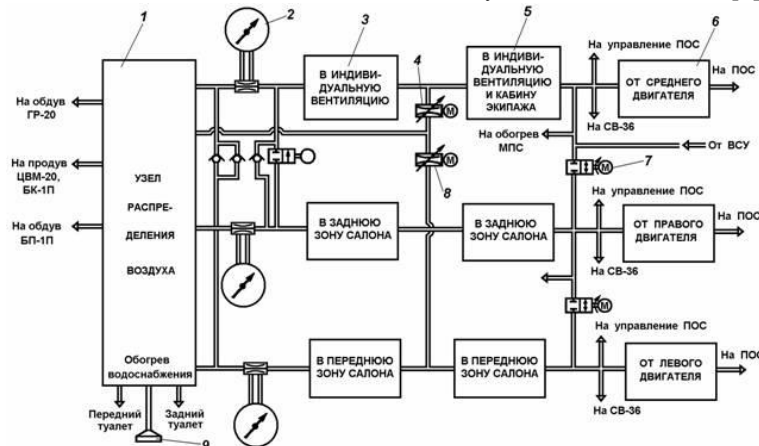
1
2
3
5
6
4
8
7
9

На обдув ГР-20

На продув ЦВМ-20, БК-1П

На обдув БП-1П

УЗЕЛ РАСПРЕДЕЛЕНИЯ ВОЗДУХА

Обогрев водоснабжения

Передний туалет

Задний туалет

В ИНДИВИДУАЛЬНУЮ ВЕНТИЛЯЦИЮ

В ИНДИВИДУАЛЬНУЮ ВЕНТИЛЯЦИЮ И КАБИНУ ЭКИПАЖА

На управление ПОС

На ПОС

ОТ СРЕДНЕГО ДВИГАТЕЛЯ

На СВ-36

На обогрев МПС

От ВСУ

В ЗАДНЮЮ ЗОНУ САЛОНА

В ЗАДНЮЮ ЗОНУ САЛОНА

На управление ПОС

ОТ ПРАВОГО ДВИГАТЕЛЯ

На ПОС

На СВ-36

В ПЕРЕДНЮЮ ЗОНУ САЛОНА

В ПЕРЕДНЮЮ ЗОНУ САЛОНА

На управление ПОС

ОТ ЛЕВОГО ДВИГАТЕЛЯ

На ПОС

На СВ-36